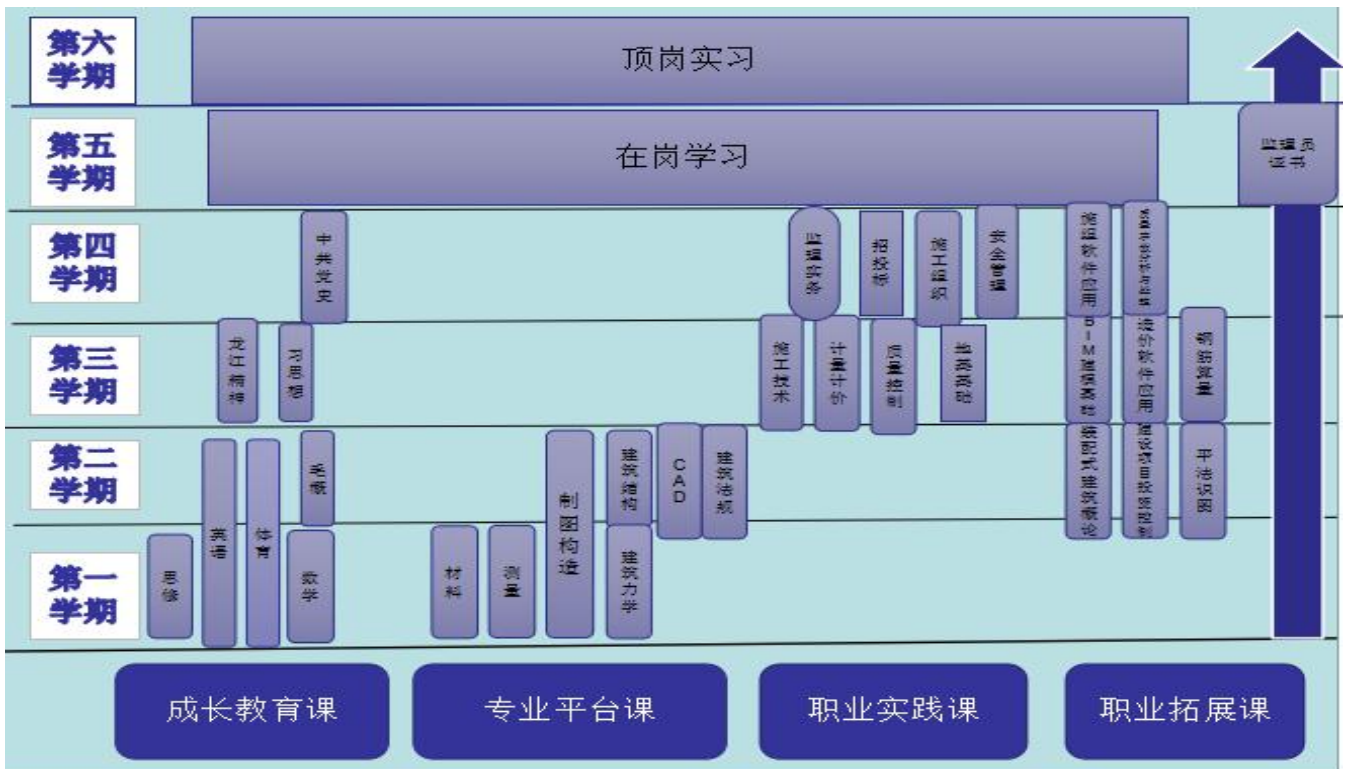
第六学期

顶岗实习

第五学期

在岗学习

监理员证书

第四学期

中共党史

监理实务

招投标

施工组织

安全管理

施组软件应用

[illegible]

第三学期

龙江精神

习思想

施工技术

计量计价

质量控制

地基基础

BIM建模基础

造价软件应用

钢筋算量

第二学期

毛概

制图构造

建筑结构

CAD

建筑法规

装配式建筑概论

建设项目投资控制

平法识图

第一学期

思修

英语

体育

数学

材料

测量

建筑力学

成长教育课

专业平台课

职业实践课

职业拓展课